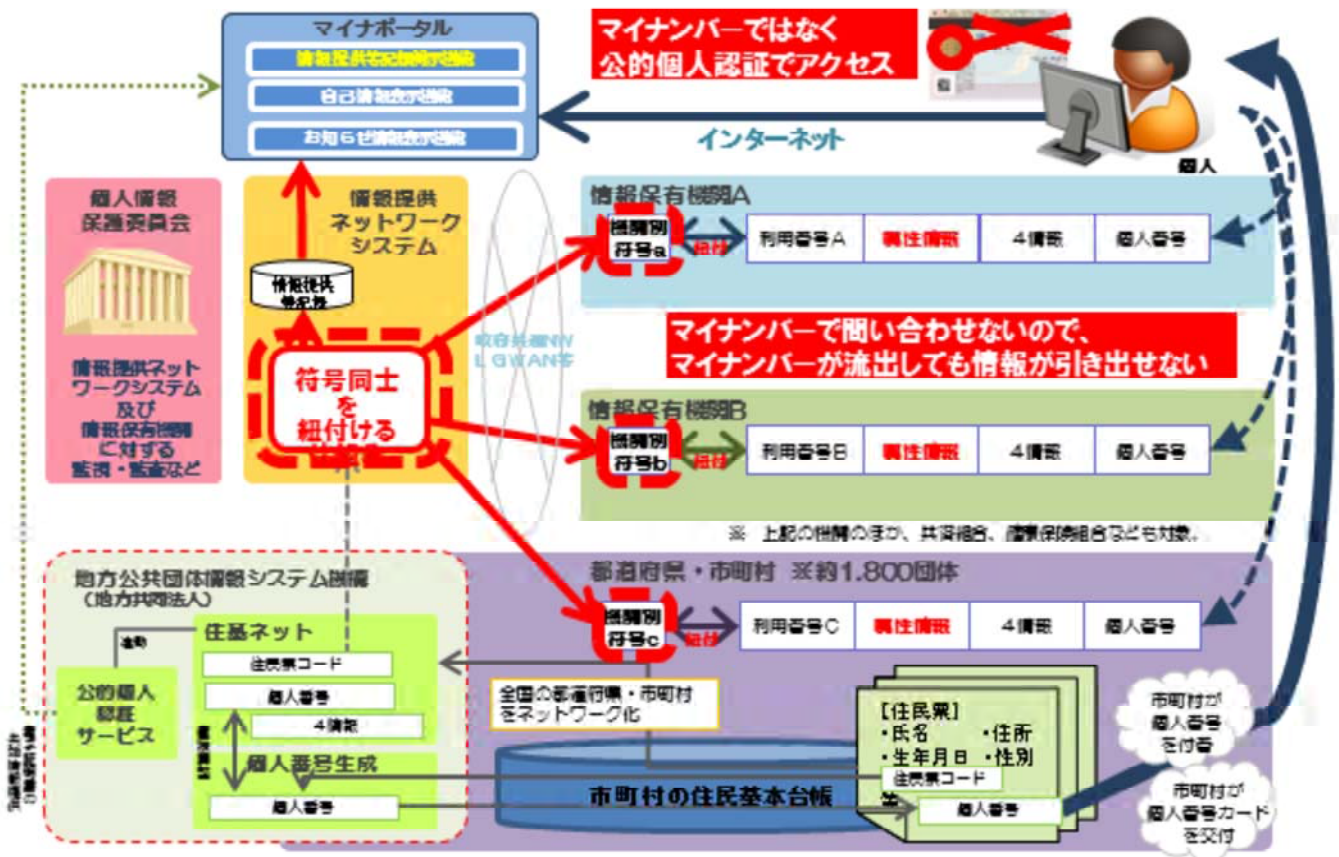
マイナポータル
情報提供等記録開示機能
自己情報表示機能
お知らせ情報表示機能

マイナンバーではなく
公的個人認証でアクセス

インターネット

個人

個人情報保護委員会

情報提供ネットワークシステム及び情報保有機関に対する監視・監査など

情報提供ネットワークシステム

情報提供等記録

符号同士を紐付ける

政府共通NW
LGWAN等

情報保有機関A
機関別符号a
紐付
利用番号A
属性情報
4情報
個人番号

マイナンバーで問い合わせないので、
マイナンバーが流出しても情報が引き出せない

情報保有機関B
機関別符号b
紐付
利用番号B
属性情報
4情報
個人番号

※ 上記の機関のほか、共済組合、健康保険組合なども対象。

地方公共団体情報システム機構
（地方共同法人）

公的個人認証サービス

連動

住基ネット
住民票コード
個人番号
4情報
個人番号生成
個人番号

都道府県・市町村 ※約1,800団体
機関別符号c
紐付
利用番号C
属性情報
4情報
個人番号

全国の都道府県・市町村をネットワーク化

市町村の住民基本台帳

【住民票】
・氏名 ・住所
・生年月日 ・性別
住民票コード
個人番号

市町村が個人番号を付番

市町村が個人番号カードを交付